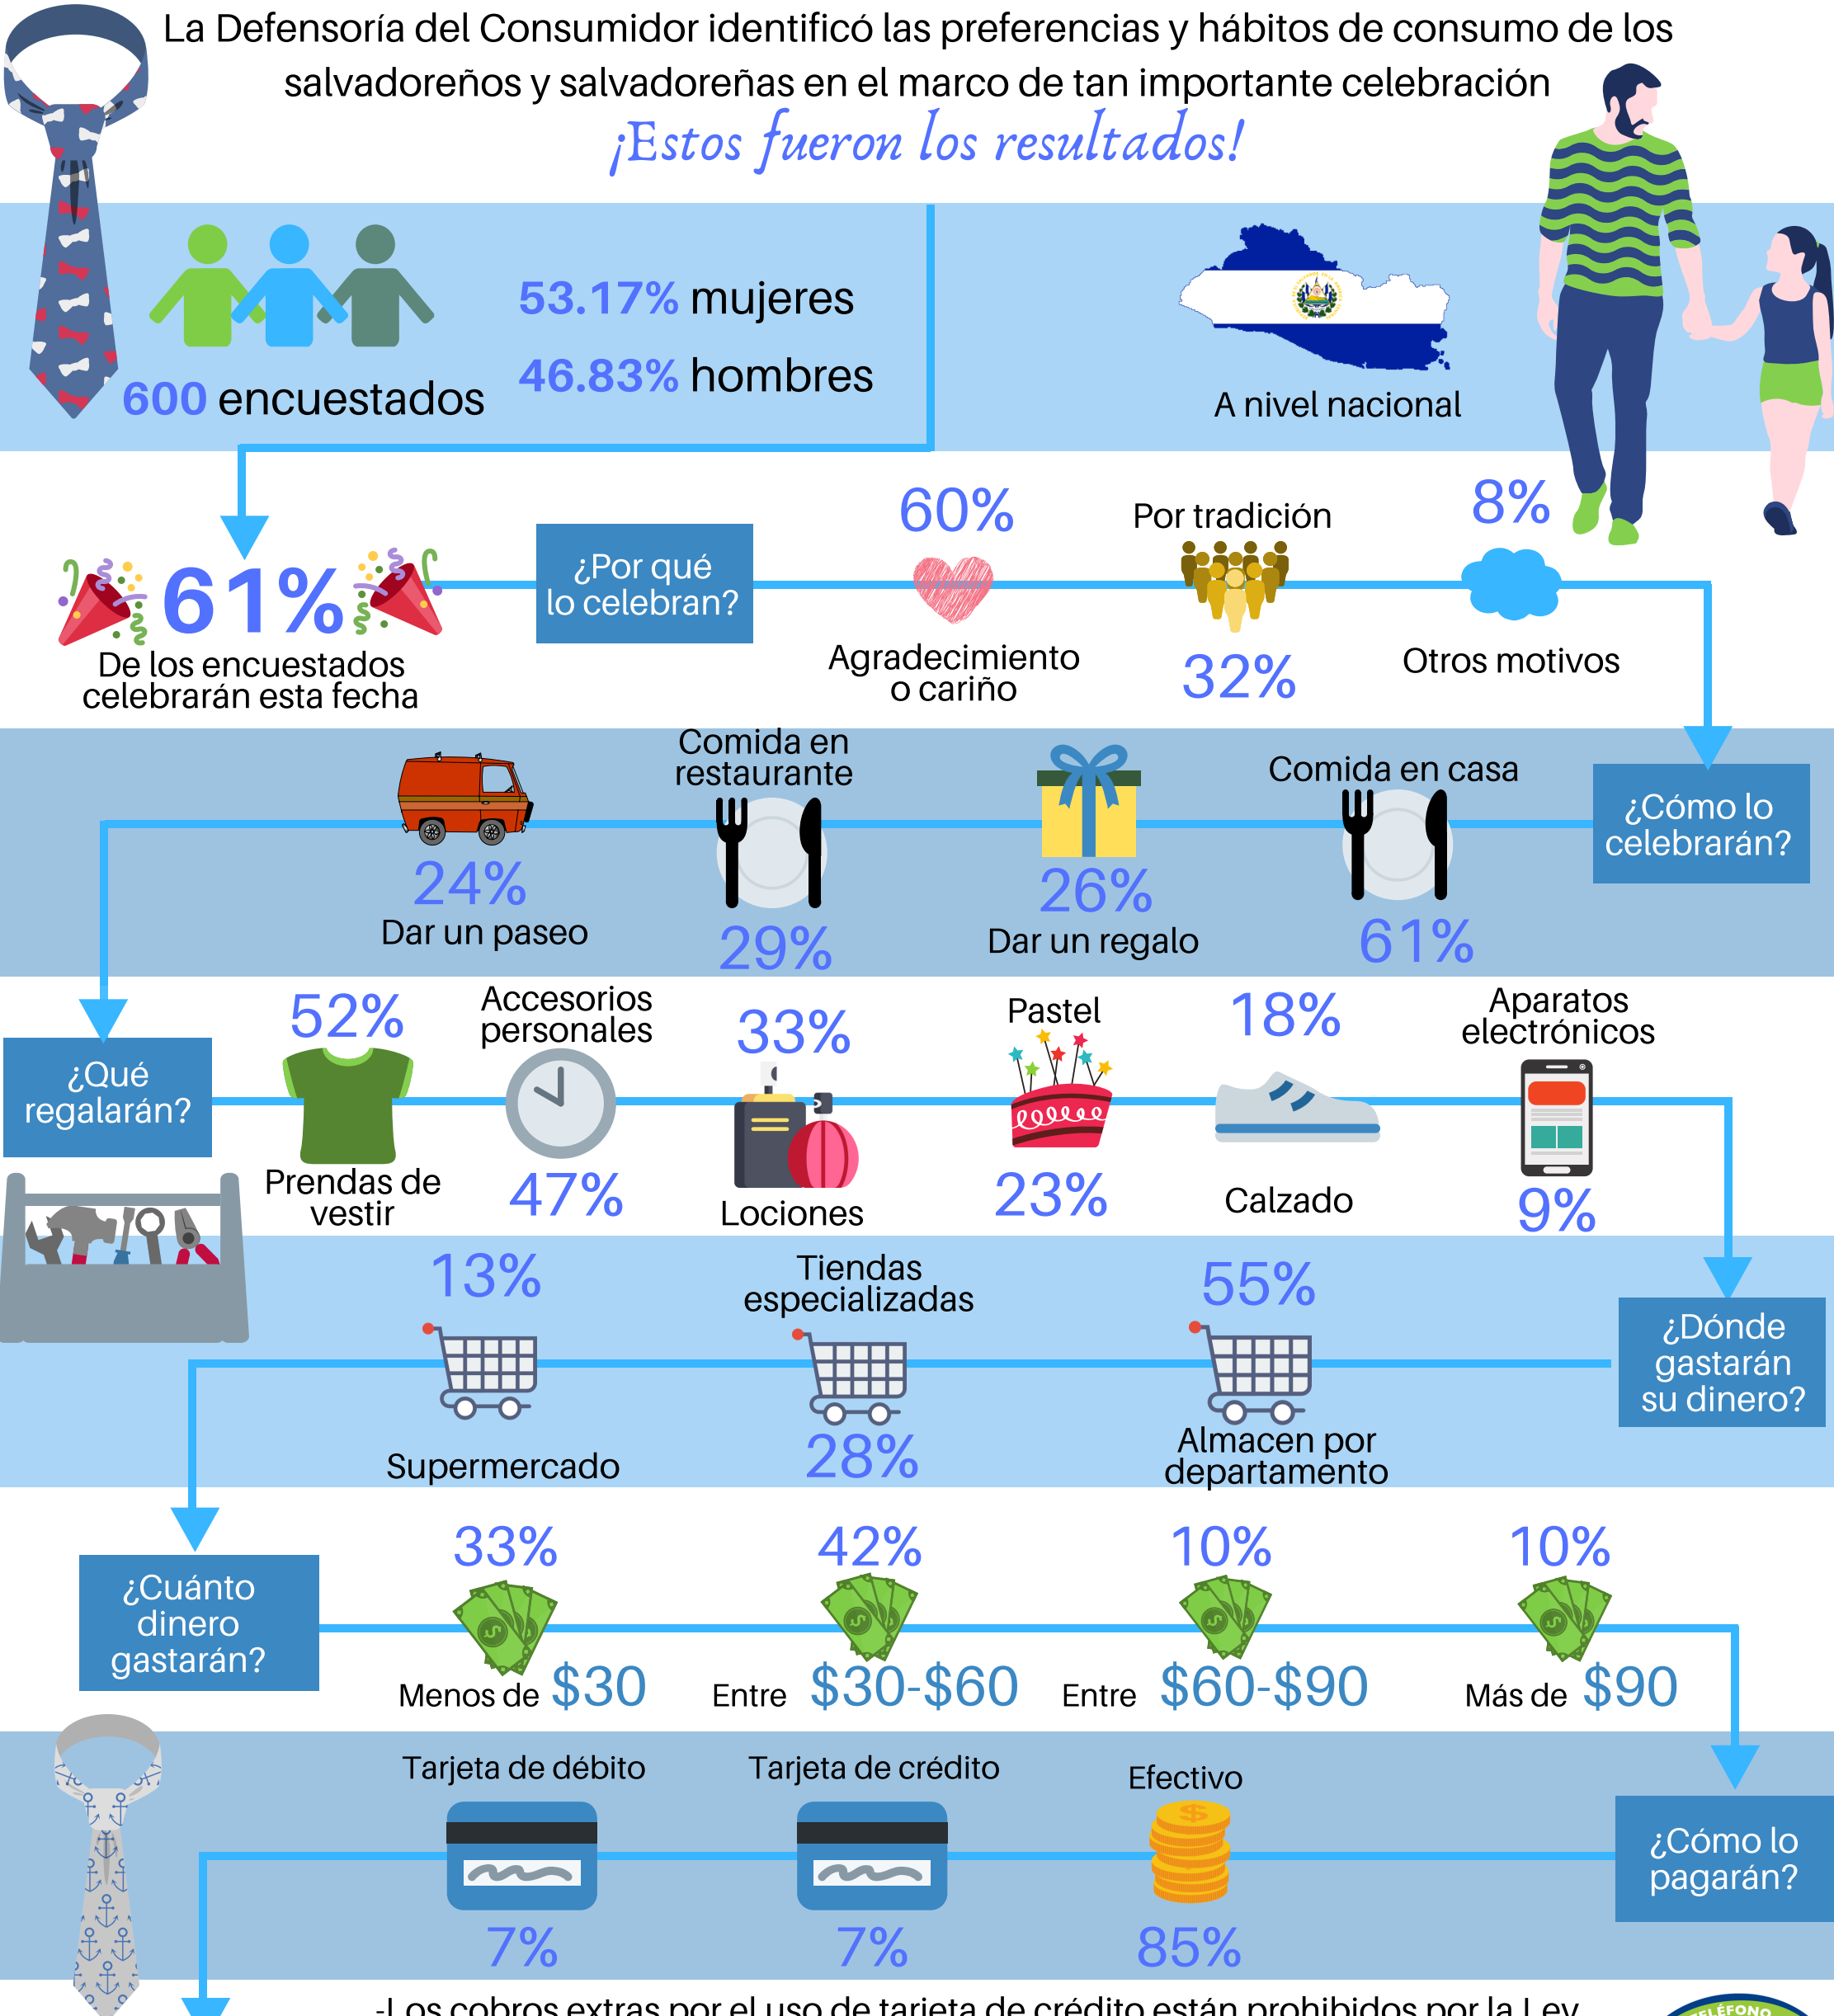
La Defensoría del Consumidor identificó las preferencias y hábitos de consumo de los salvadoreños y salvadoreñas en el marco de tan importante celebración

¡Estos fueron los resultados!

600 encuestados

53.17% mujeres
46.83% hombres

A nivel nacional

61%
De los encuestados celebrarán esta fecha

¿Por qué lo celebran?

60%
Agradecimiento o cariño

Por tradición
32%

8%
Otros motivos

¿Cómo lo celebrarán?

24%
Dar un paseo

Comida en restaurante
29%

26%
Dar un regalo

Comida en casa
61%

¿Qué regalarán?

52%
Prendas de vestir

Accesorios personales
47%

33%
Lociones

Pastel
23%

18%
Calzado

Aparatos electrónicos
9%

¿Dónde gastarán su dinero?

13%
Supermercado

Tiendas especializadas
28%

55%
Almacen por departamento

¿Cuánto dinero gastarán?

33%
Menos de $30

42%
Entre $30-$60

10%
Entre $60-$90

10%
Más de $90

¿Cómo lo pagarán?

Tarjeta de débito
7%

Tarjeta de crédito
7%

Efectivo
85%

-Los cobros extras por el uso de tarjeta de crédito están prohibidos por la Ley

TELÉFONO